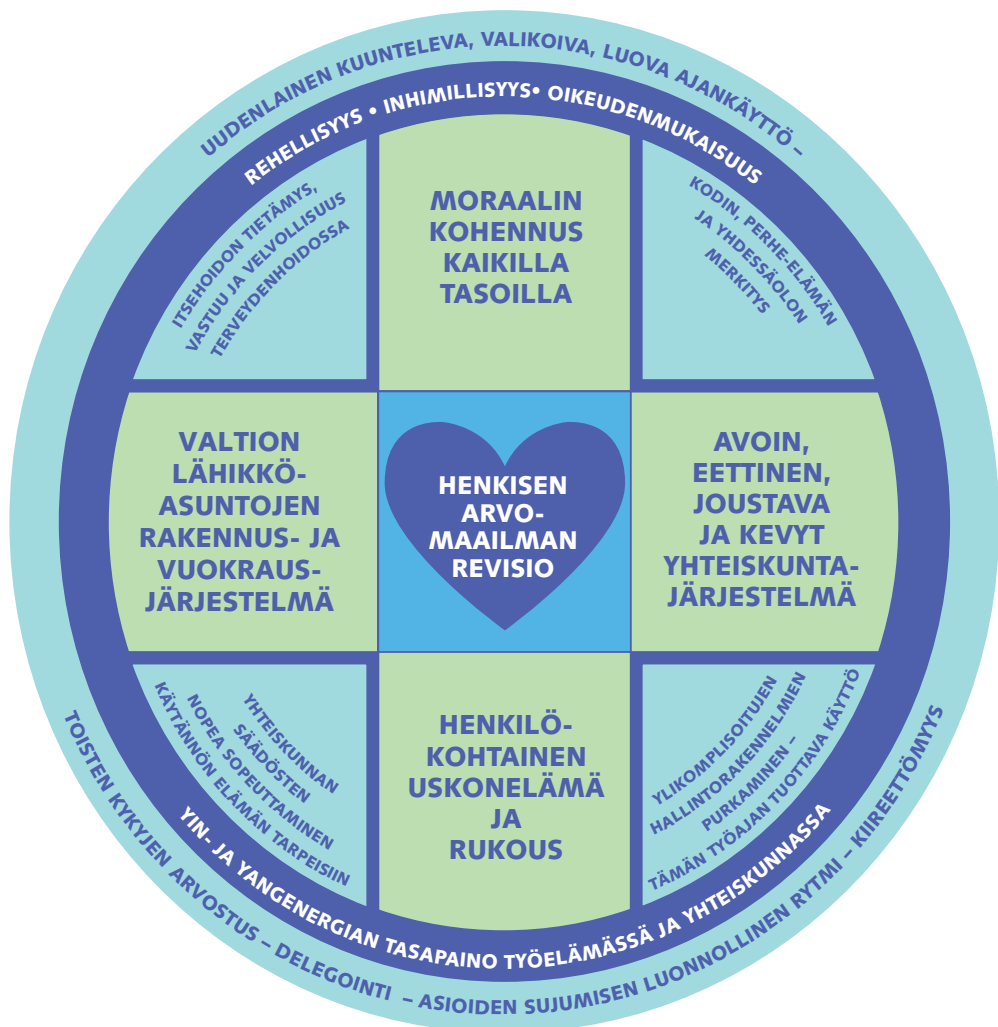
UUDENLAINEN KUUNTELEVA, VALIKOIVA, LUOVA AJANKÄYTTÖ –

REHELLISYYS • INHIMILLISYYS• OIKEUDENMUKAISUUS

ITSEHOIDON TIETÄMYS, VASTUU JA VELVOLLISUUS TERVEYDENHOIDOSSA

MORAALIN KOHENNUS KAIKILLA TASOILLA

KODIN, PERHE-ELÄMÄN JA YHDESSÄOLON MERKITYS

VALTION LÄHIKKÖ-ASUNTOJEN RAKENNUS- JA VUOKRAUS-JÄRJESTELMÄ

HENKISEN ARVO-MAAILMAN REVISIO

AVOIN, EETTINEN, JOUSTAVA JA KEVYT YHTEISKUNTA-JÄRJESTELMÄ

YHTEISKUNNAN SÄÄDÖSTEN NOPEA SOPEUTTAMINEN KÄYTÄNNÖN ELÄMÄN TARPEISIIN

HENKILÖ-KOHTAINEN USKONELÄMÄ JA RUKOUS

YLIKOMPLISOITUJEN HALLINTORAKENNELMIEN PURKAMINEN – TÄMÄN TYÖAJAN TUOTTAVA KÄYTTÖ

YIN- JA YANGENERGIAN TASAPAINO TYÖELÄMÄSSÄ JA YHTEISKUNNASSA

TOISTEN KYKYJEN ARVOSTUS – DELEGOINTI – ASIOIDEN SUJUMISEN LUONNOLLINEN RYTMI – KIIREETTÖMYYS